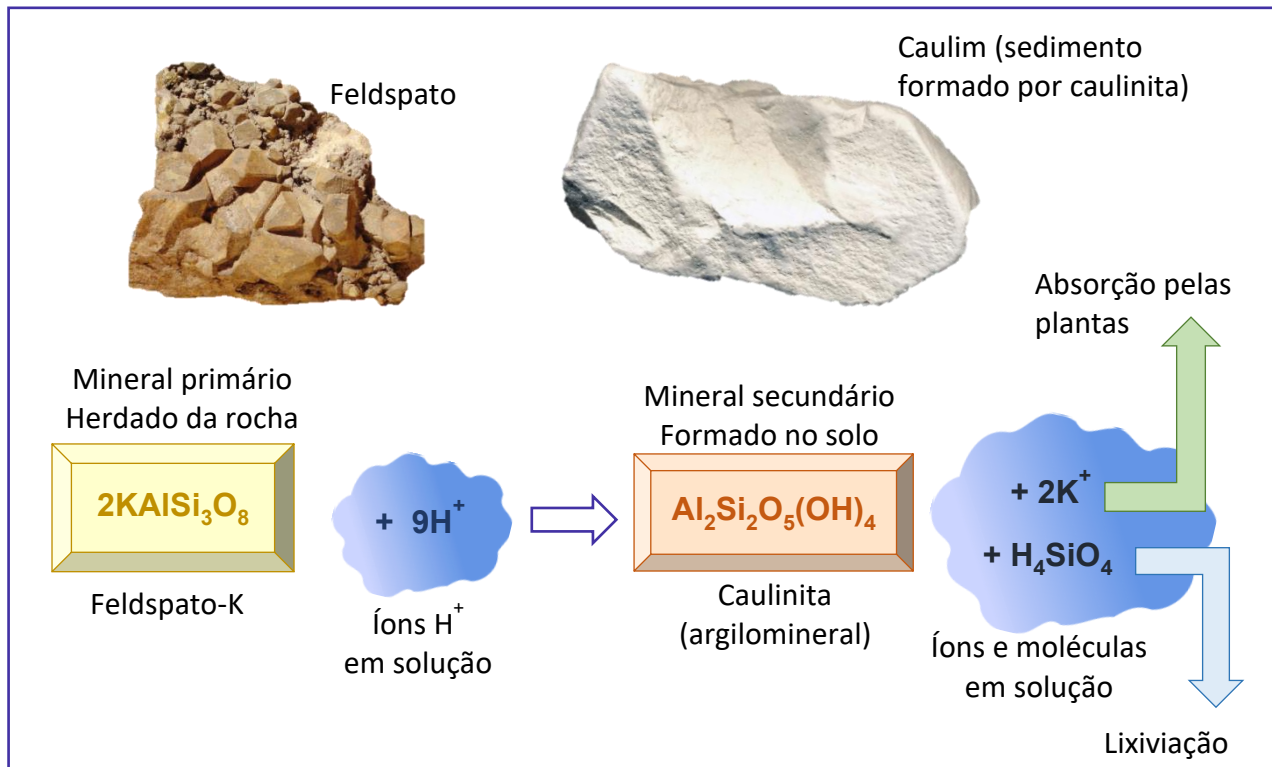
Feldspato

Caulim (sedimento formado por caulinita)

Absorção pelas plantas

Mineral primário
Herdado da rocha

$2KAlSi_3O_8$

Feldspato-K

$+ \ 9H^+$

Íons $H^+$
em solução

Mineral secundário
Formado no solo

$Al_2Si_2O_5(OH)_4$

Caulinita
(argilomineral)

$+ \ 2K^+$

$+ \ H_4SiO_4$

Íons e moléculas
em solução

Lixiviação